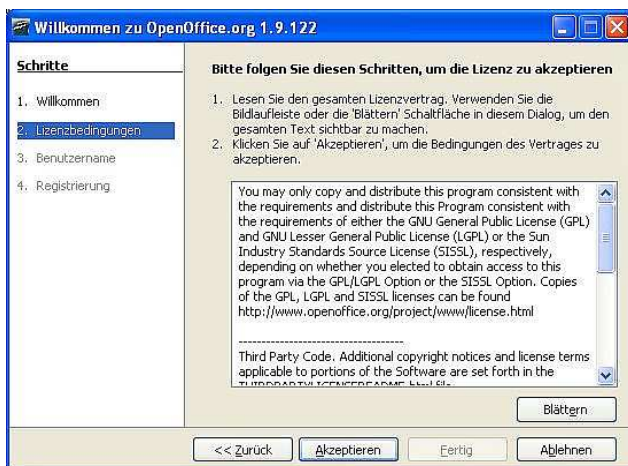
Willkommen zu OpenOffice.org 1.9.122

Schritte

1. Willkommen
2. Lizenzbedingungen
3. Benutzername
4. Registrierung

Bitte folgen Sie diesen Schritten, um die Lizenz zu akzeptieren

1. Lesen Sie den gesamten Lizenzvertrag. Verwenden Sie die Bildlaufleiste oder die 'Blättern' Schaltfläche in diesem Dialog, um den gesamten Text sichtbar zu machen.
2. Klicken Sie auf 'Akzeptieren', um die Bedingungen des Vertrages zu akzeptieren.

You may only copy and distribute this program consistent with the requirements and distribute this Program consistent with the requirements of either the GNU General Public License (GPL) and GNU Lesser General Public License (LGPL) or the Sun Industry Standards Source License (SISSL), respectively, depending on whether you elected to obtain access to this program via the GPL/LGPL Option or the SISSL Option. Copies of the GPL, LGPL and SISSL licenses can be found http://www.openoffice.org/project/www/license.html

------------------------------------

Third Party Code. Additional copyright notices and license terms applicable to portions of the Software are set forth in the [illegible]

Blättern

<< Zurück   Akzeptieren   Fertig   Ablehnen